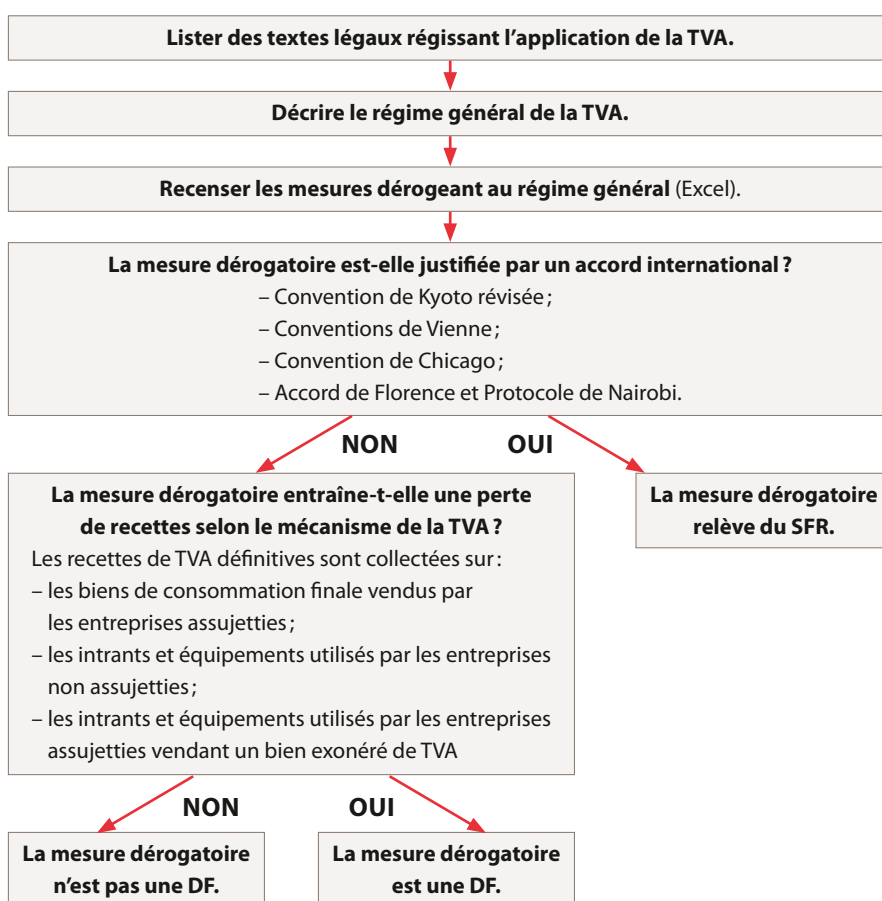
Lister des textes légaux régissant l'application de la TVA.

Décrire le régime général de la TVA.

Recenser les mesures dérogeant au régime général (Excel).

La mesure dérogatoire est-elle justifiée par un accord international ?
– Convention de Kyoto révisée ;
– Conventions de Vienne ;
– Convention de Chicago ;
– Accord de Florence et Protocole de Nairobi.

NON

OUI

La mesure dérogatoire entraîne-t-elle une perte de recettes selon le mécanisme de la TVA ?
Les recettes de TVA définitives sont collectées sur :
– les biens de consommation finale vendus par les entreprises assujetties ;
– les intrants et équipements utilisés par les entreprises non assujetties ;
– les intrants et équipements utilisés par les entreprises assujetties vendant un bien exonéré de TVA

La mesure dérogatoire relève du SFR.

NON

OUI

La mesure dérogatoire n'est pas une DF.

La mesure dérogatoire est une DF.